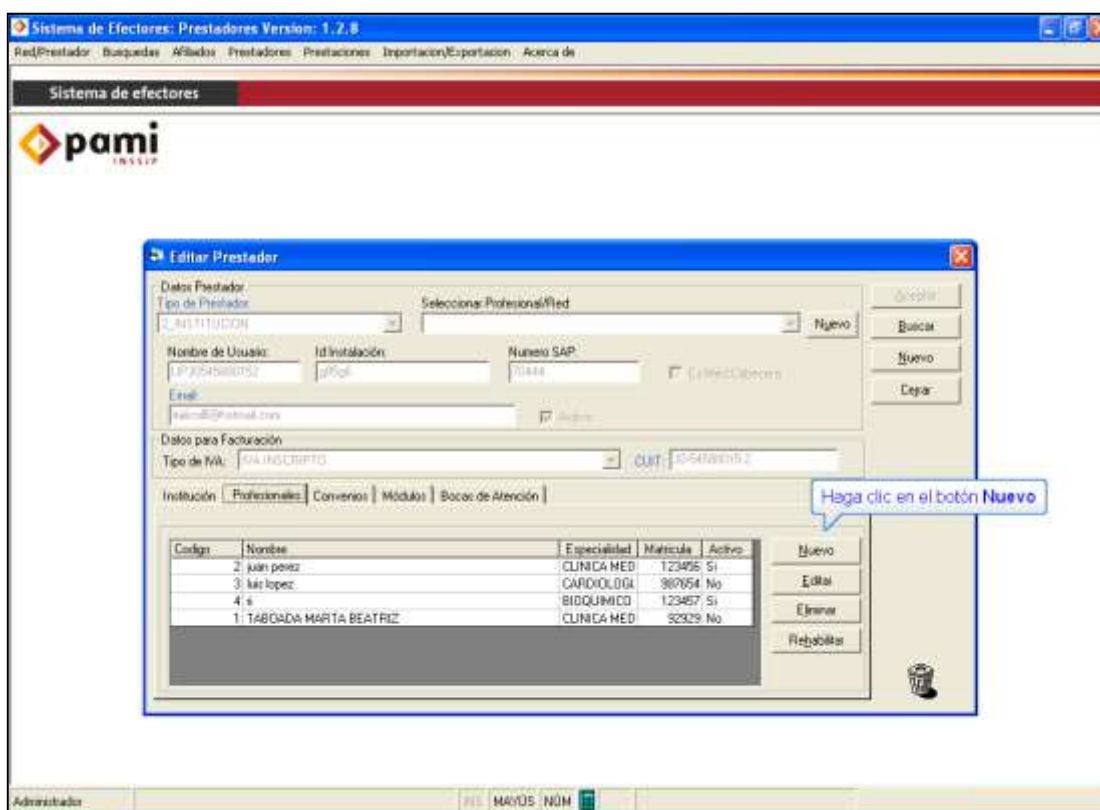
Sistema de Efectores: Prestadores Version: 1.2.8

Red/Prestador Busquedas Afiliados Prestadores Prestaciones Importacion/Exportacion Acerca de

Sistema de efectores

pami INSSJP

Editar Prestador

Datos Prestador
Tipo de Prestador
2_INSTITUCION
Seleccionar Profesional/Red
Nuevo

Nombre de Usuario:
UP30545880152
Id Instalación:
g65g6
Numero SAP:
70444
Es Red Cabecera

Email:
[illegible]@hotmail.com
Activo

Datos para Facturación
Tipo de IVA: IVA INSCRIPTO
CUIT: 30545880152

Institución | Profesionales | Convenios | Módulos | Bocas de Atención

Haga clic en el botón Nuevo

| Codigo | Nombre | Especialidad | Matricula | Activo |
|---|---|---|---|---|
| 2 | juan perez | CLINICA MED | 123456 | Si |
| 3 | luis lopez | CARDIOLOGI | 987654 | No |
| 4 | s | BIOQUIMICO | 123457 | Si |
| 1 | TABOADA MARTA BEATRIZ | CLINICA MED | 92929 | No |

Nuevo
Editar
Eliminar
Rehabilitar

Aceptar
Buscar
Nuevo
Cerrar

Administrador
INS MAYÚS NÚM